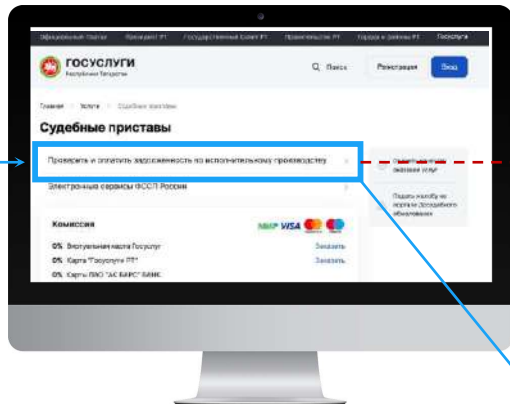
Официальный портал | Президент РТ | Государственный Совет РТ | Правительство РТ | Города и районы РТ | Госуслуги

ГОСУСЛУГИ
Республики Татарстан

Поиск | Регистрация | Вход

Главная > Услуги > Судебные приставы

Судебные приставы

Проверить и оплатить задолженность по исполнительному производству

Электронные сервисы ФССП России

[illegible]

Подать жалобу на портале досудебного обжалования

Комиссия
МИР VISA

0% Виртуальная карта Госуслуг — Заказать
0% Карта "Госуслуги РТ" — Заказать
0% Карта ПАО "АК БАРС" БАНК